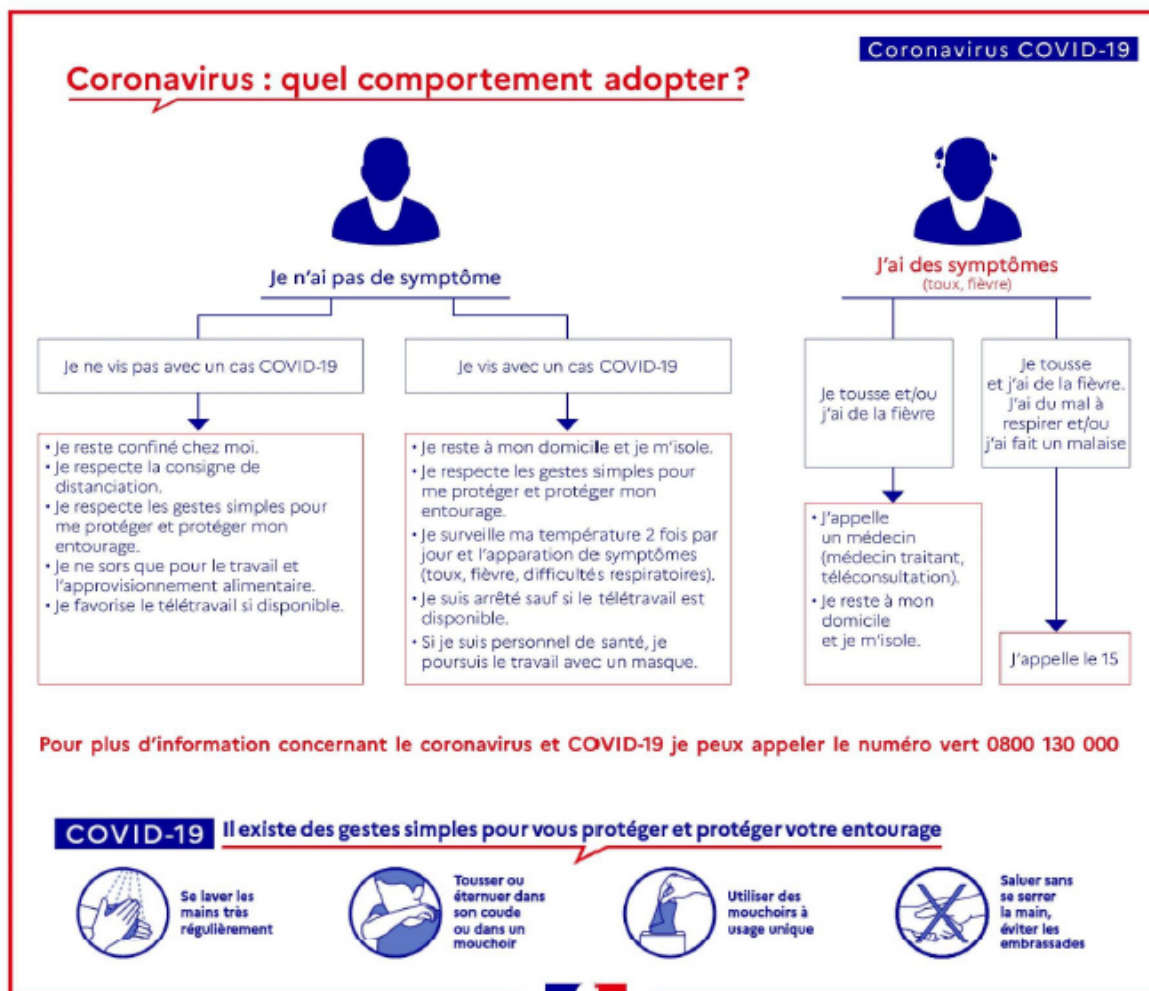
Coronavirus COVID-19

Coronavirus : quel comportement adopter ?

Je n'ai pas de symptôme

Je ne vis pas avec un cas COVID-19

• Je reste confiné chez moi.
• Je respecte la consigne de distanciation.
• Je respecte les gestes simples pour me protéger et protéger mon entourage.
• Je ne sors que pour le travail et l'approvisionnement alimentaire.
• Je favorise le télétravail si disponible.

Je vis avec un cas COVID-19

• Je reste à mon domicile et je m'isole.
• Je respecte les gestes simples pour me protéger et protéger mon entourage.
• Je surveille ma température 2 fois par jour et l'apparation de symptômes (toux, fièvre, difficultés respiratoires).
• Je suis arrêté sauf si le télétravail est disponible.
• Si je suis personnel de santé, je poursuis le travail avec un masque.

J'ai des symptômes
(toux, fièvre)

Je tousse et/ou j'ai de la fièvre

• J'appelle un médecin (médecin traitant, téléconsultation).
• Je reste à mon domicile et je m'isole.

Je tousse et j'ai de la fièvre. J'ai du mal à respirer et/ou j'ai fait un malaise

J'appelle le 15

Pour plus d'information concernant le coronavirus et COVID-19 je peux appeler le numéro vert 0800 130 000

COVID-19 Il existe des gestes simples pour vous protéger et protéger votre entourage

Se laver les mains très régulièrement

Tousser ou éternuer dans son coude ou dans un mouchoir

Utiliser des mouchoirs à usage unique

Saluer sans se serrer la main, éviter les embrassades